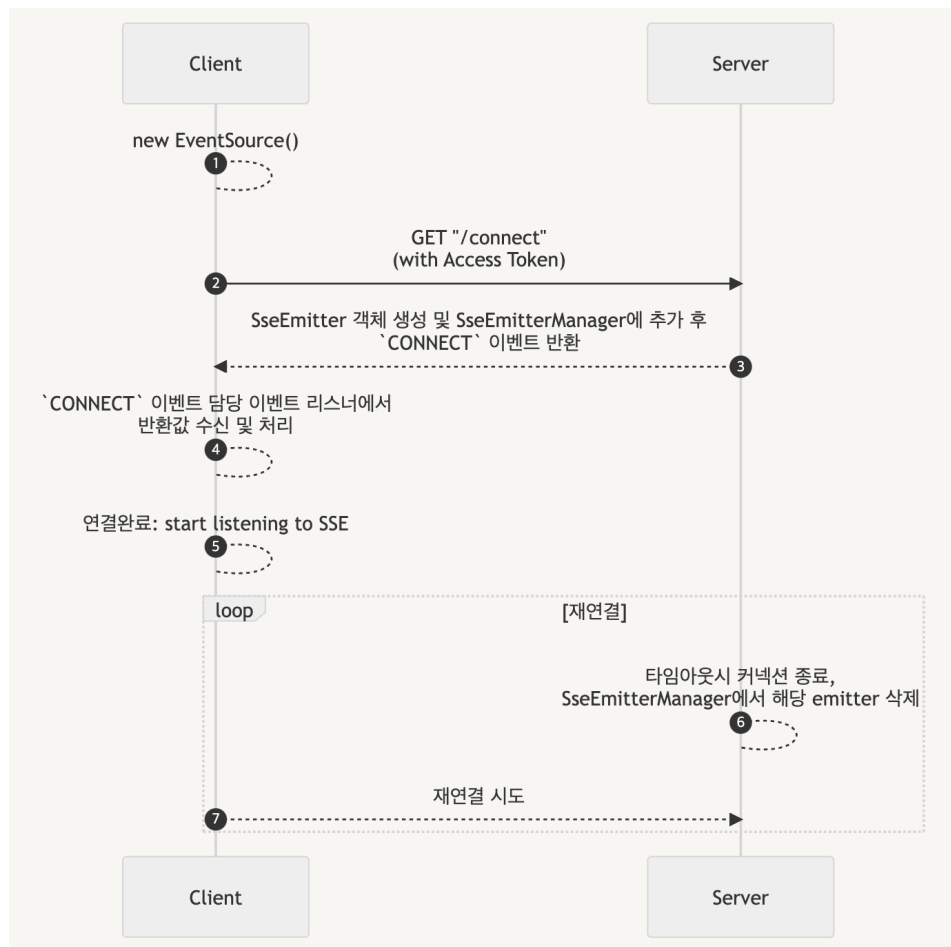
Client

Server

new EventSource()

1

GET "/connect"
(with Access Token)

2

SseEmitter 객체 생성 및 SseEmitterManager에 추가 후
`CONNECT` 이벤트 반환

3

`CONNECT` 이벤트 담당 이벤트 리스너에서
반환값 수신 및 처리

4

연결완료: start listening to SSE

5

loop

[재연결]

타임아웃시 커넥션 종료,
SseEmitterManager에서 해당 emitter 삭제

6

재연결 시도

7

Client

Server